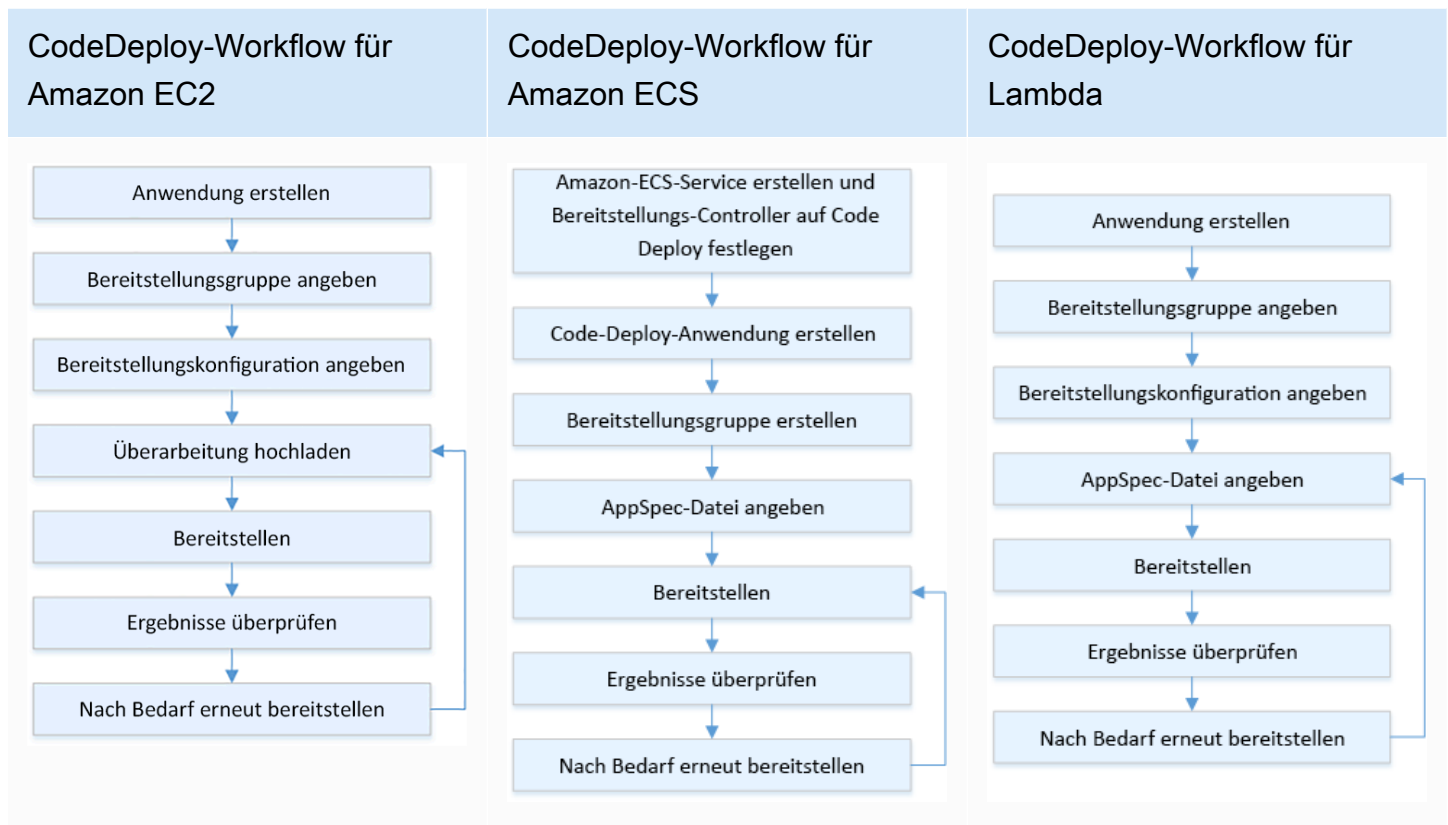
| CodeDeploy-Workflow für Amazon EC2 | CodeDeploy-Workflow für Amazon ECS | CodeDeploy-Workflow für Lambda |
|---|---|---|
| Anwendung erstellen<br>Bereitstellungsgruppe angeben<br>Bereitstellungskonfiguration angeben<br>Überarbeitung hochladen<br>Bereitstellen<br>Ergebnisse überprüfen<br>Nach Bedarf erneut bereitstellen | Amazon-ECS-Service erstellen und Bereitstellungs-Controller auf Code Deploy festlegen<br>Code-Deploy-Anwendung erstellen<br>Bereitstellungsgruppe erstellen<br>AppSpec-Datei angeben<br>Bereitstellen<br>Ergebnisse überprüfen<br>Nach Bedarf erneut bereitstellen | Anwendung erstellen<br>Bereitstellungsgruppe angeben<br>Bereitstellungskonfiguration angeben<br>AppSpec-Datei angeben<br>Bereitstellen<br>Ergebnisse überprüfen<br>Nach Bedarf erneut bereitstellen |